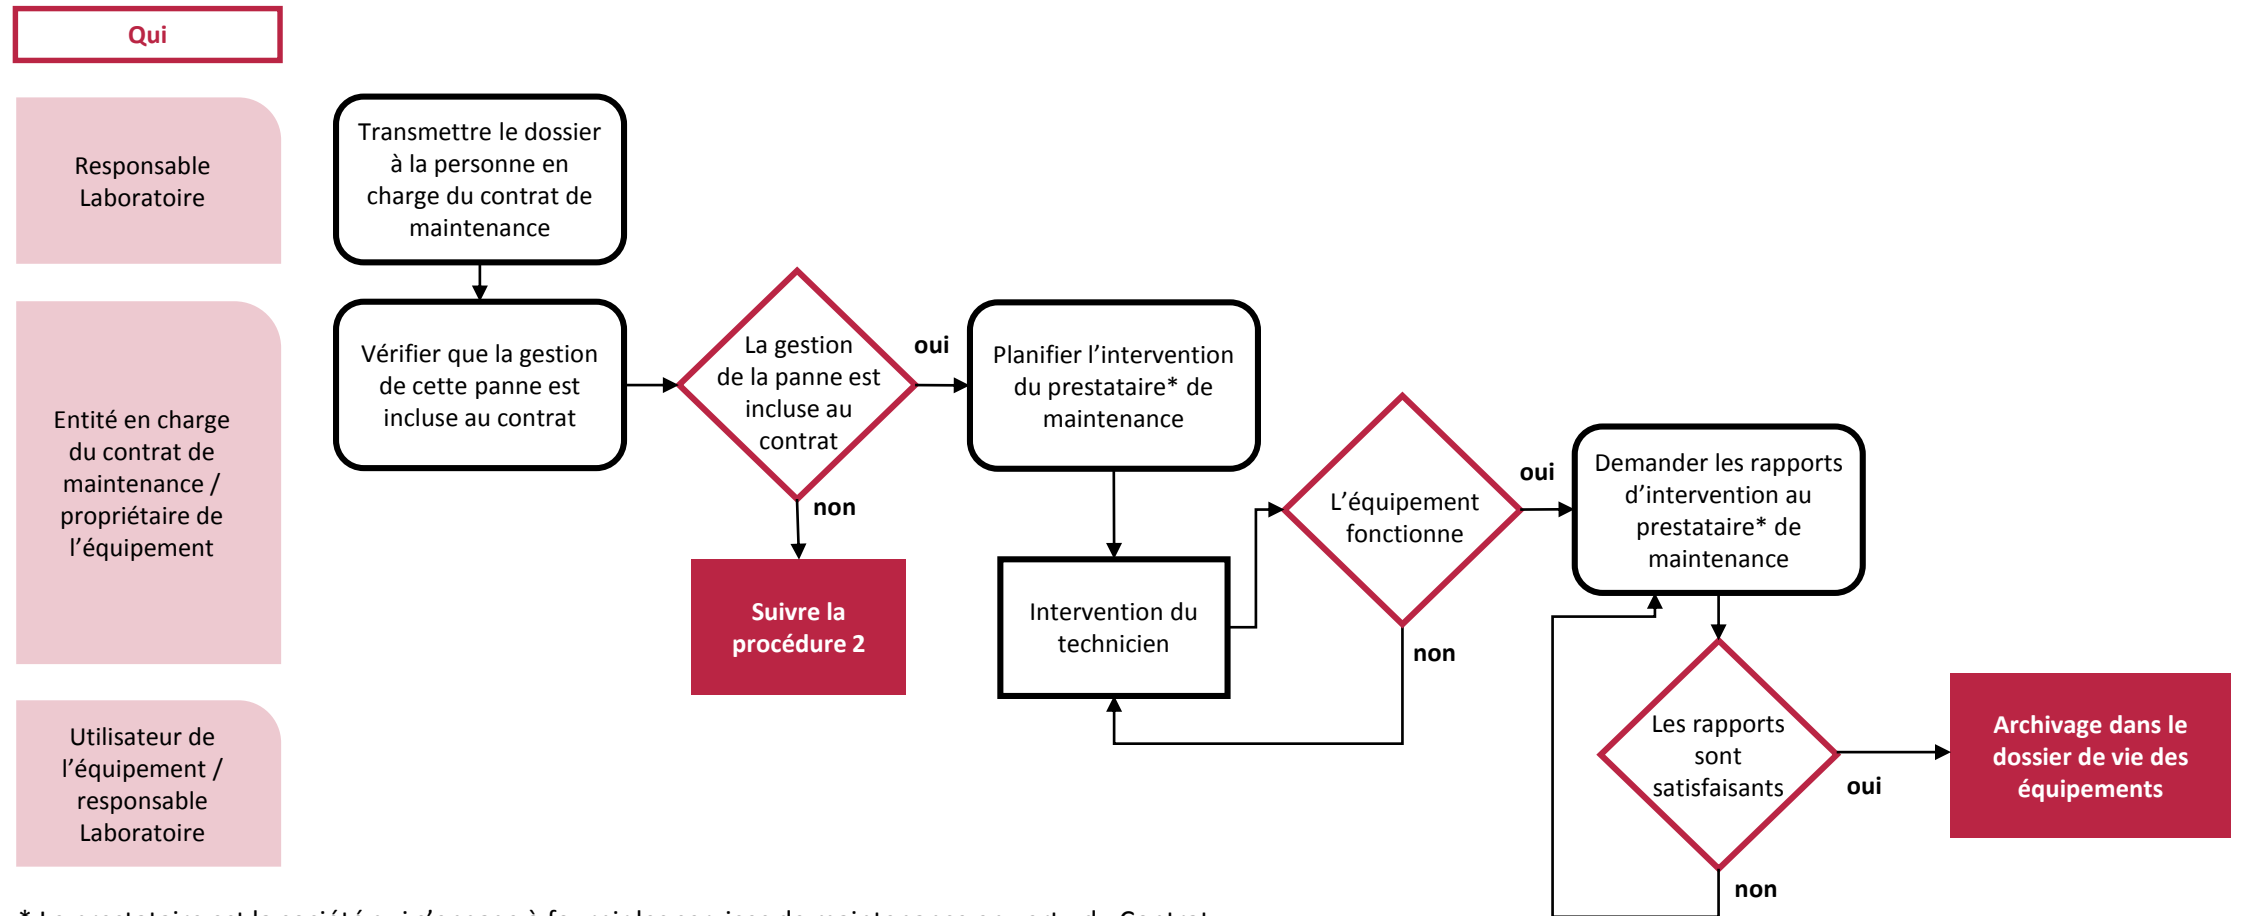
Qui

Responsable Laboratoire

Entité en charge du contrat de maintenance / propriétaire de l’équipement

Utilisateur de l’équipement / responsable Laboratoire

Transmettre le dossier à la personne en charge du contrat de maintenance

Vérifier que la gestion de cette panne est incluse au contrat

La gestion de la panne est incluse au contrat

oui

non

Suivre la procédure 2

Planifier l’intervention du prestataire* de maintenance

Intervention du technicien

L’équipement fonctionne

oui

non

Demander les rapports d’intervention au prestataire* de maintenance

Les rapports sont satisfaisants

oui

non

Archivage dans le dossier de vie des équipements

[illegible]